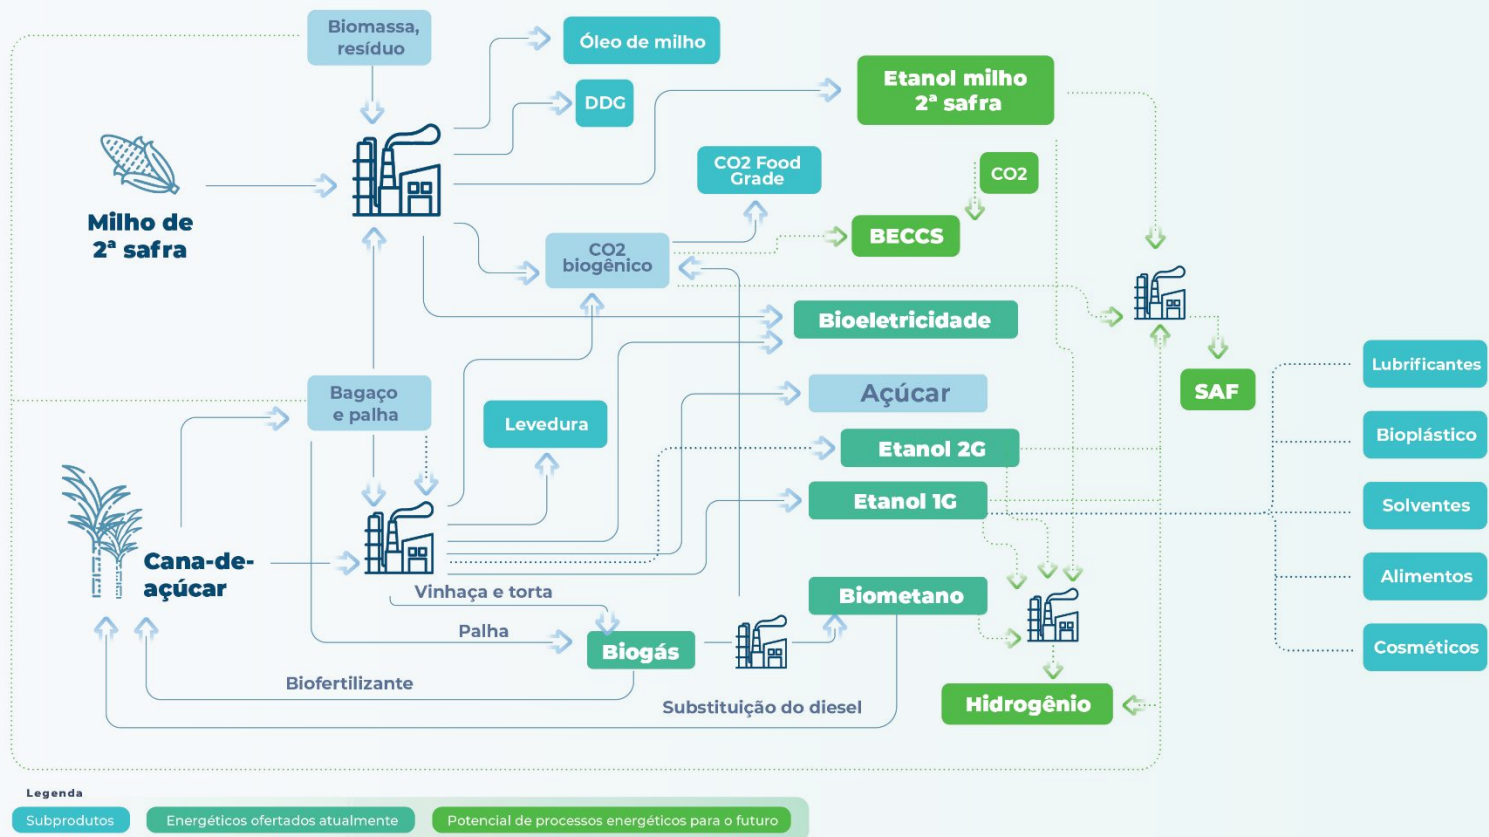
Biomassa, resíduo

Óleo de milho

DDG

Etanol milho 2ª safra

Milho de 2ª safra

CO2 Food Grade

CO2

BECCS

CO2 biogênico

Bioeletricidade

Bagaço e palha

Açúcar

Levedura

Etanol 2G

Etanol 1G

SAF

Lubrificantes

Bioplástico

Solventes

Alimentos

Cosméticos

Cana-de-açúcar

Vinhaça e torta

Biometano

Palha

Biogás

Biofertilizante

Substituição do diesel

Hidrogênio

Legenda

Subprodutos

Energéticos ofertados atualmente

Potencial de processos energéticos para o futuro